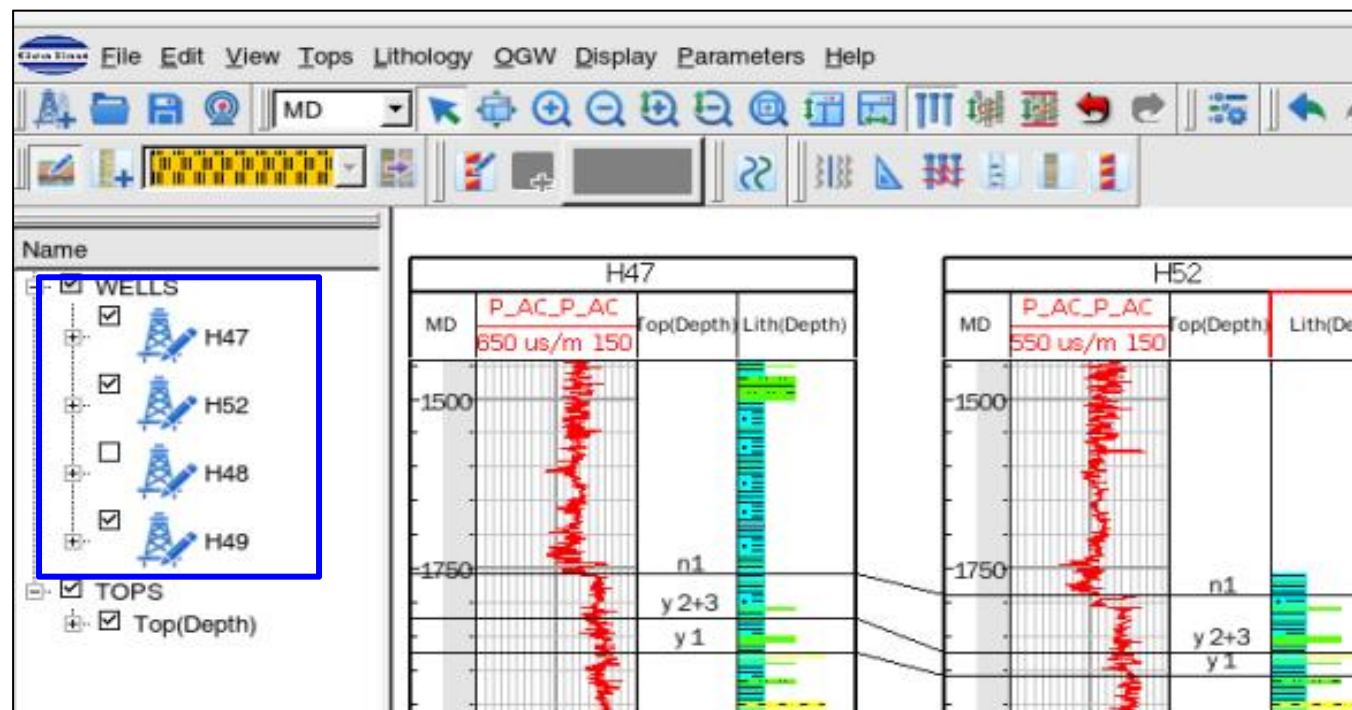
GeoEast File Edit View Tops Lithology QGW Display Parameters Help

MD

Name

WELLS

H47

H52

H48

H49

TOPS

Top(Depth)

H47

| MD | P_AC_P_AC 650 us/m 150 | Top(Depth) | Lith(Depth) |
|---|---|---|---|

1500

1750

n1

y 2+3

y 1

H52

| MD | P_AC_P_AC 550 us/m 150 | Top(Depth) | Lith(De |
|---|---|---|---|

1500

1750

n1

y 2+3

y 1